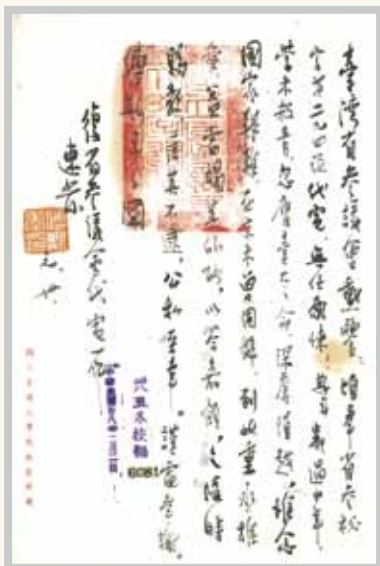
臺灣省參議會 黃議長 鈞鑒 省參秘字第二〇〇號代電 無任欽佩 與寧兼過中華 當本越年 忽蒙責令 深感惶愧 謹念 國難艱難 在本黨團結 則此重務 雖 無一言 公私 謹電奉復

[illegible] 小說 以答嘉錫 之隆情 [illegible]

臺灣省參議會 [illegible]

往省參議會代電 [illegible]

連震東

九 廿

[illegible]

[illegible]

8081

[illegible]